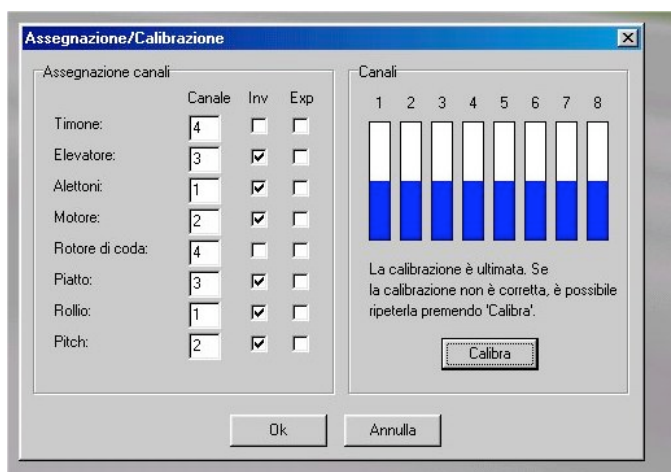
Assegnazione/Calibrazione

Assegnazione canali

| | Canale | Inv | Exp |
|---|---|---|---|
| Timone: | 4 | ☐ | ☐ |
| Elevatore: | 3 | ☑ | ☐ |
| Alettoni: | 1 | ☑ | ☐ |
| Motore: | 2 | ☑ | ☐ |
| Rotore di coda: | 4 | ☐ | ☐ |
| Piatto: | 3 | ☑ | ☐ |
| Rollio: | 1 | ☑ | ☐ |
| Pitch: | 2 | ☑ | ☐ |

Canali

1 2 3 4 5 6 7 8

La calibrazione è ultimata. Se la calibrazione non è corretta, è possibile ripeterla premendo 'Calibra'.

Calibra

Ok

Annulla